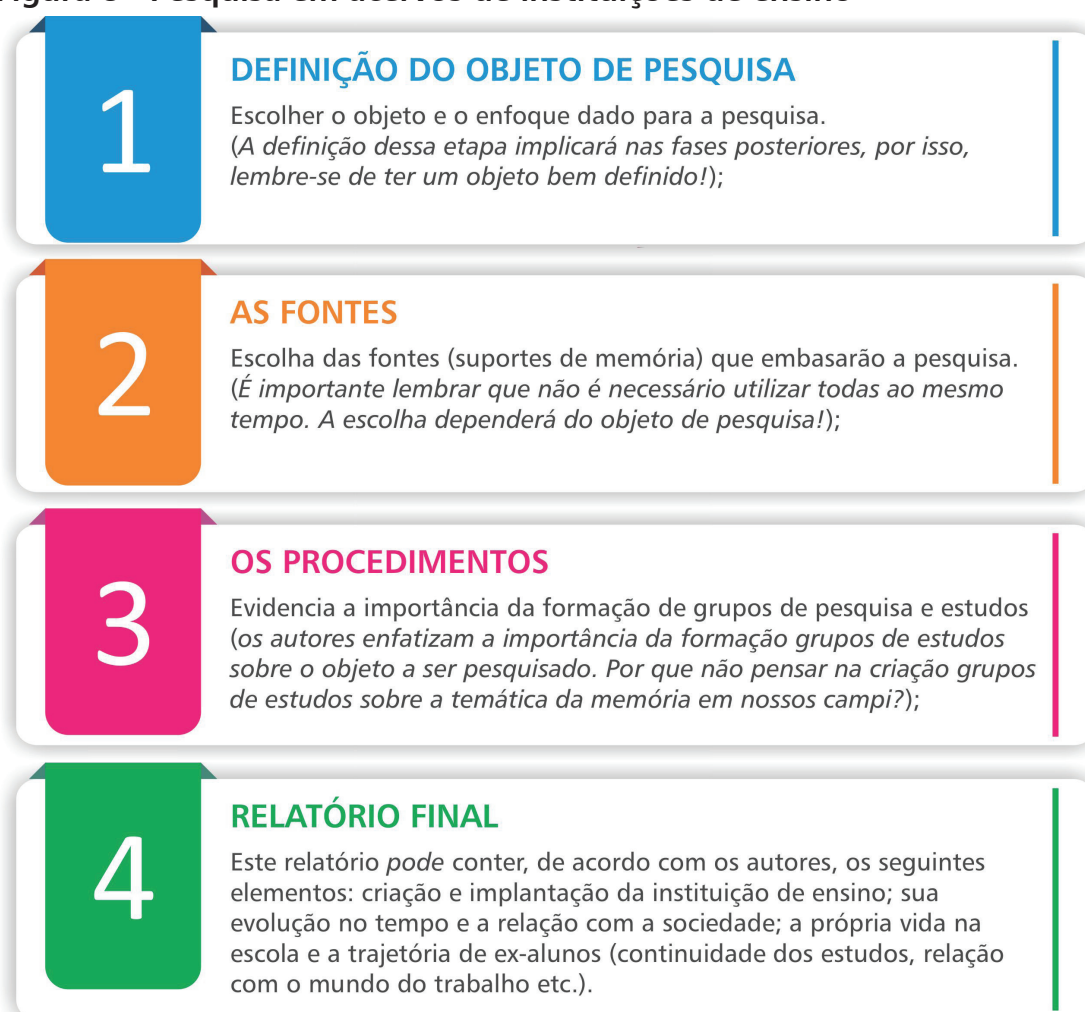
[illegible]

1

DEFINIÇÃO DO OBJETO DE PESQUISA

Escolher o objeto e o enfoque dado para a pesquisa. (A definição dessa etapa implicará nas fases posteriores, por isso, lembre-se de ter um objeto bem definido!);

2

AS FONTES

Escolha das fontes (suportes de memória) que embasarão a pesquisa. (É importante lembrar que não é necessário utilizar todas ao mesmo tempo. A escolha dependerá do objeto de pesquisa!);

3

OS PROCEDIMENTOS

Evidencia a importância da formação de grupos de pesquisa e estudos (os autores enfatizam a importância da formação grupos de estudos sobre o objeto a ser pesquisado. Por que não pensar na criação grupos de estudos sobre a temática da memória em nossos campi?);

4

RELATÓRIO FINAL

Este relatório pode conter, de acordo com os autores, os seguintes elementos: criação e implantação da instituição de ensino; sua evolução no tempo e a relação com a sociedade; a própria vida na escola e a trajetória de ex-alunos (continuidade dos estudos, relação com o mundo do trabalho etc.).